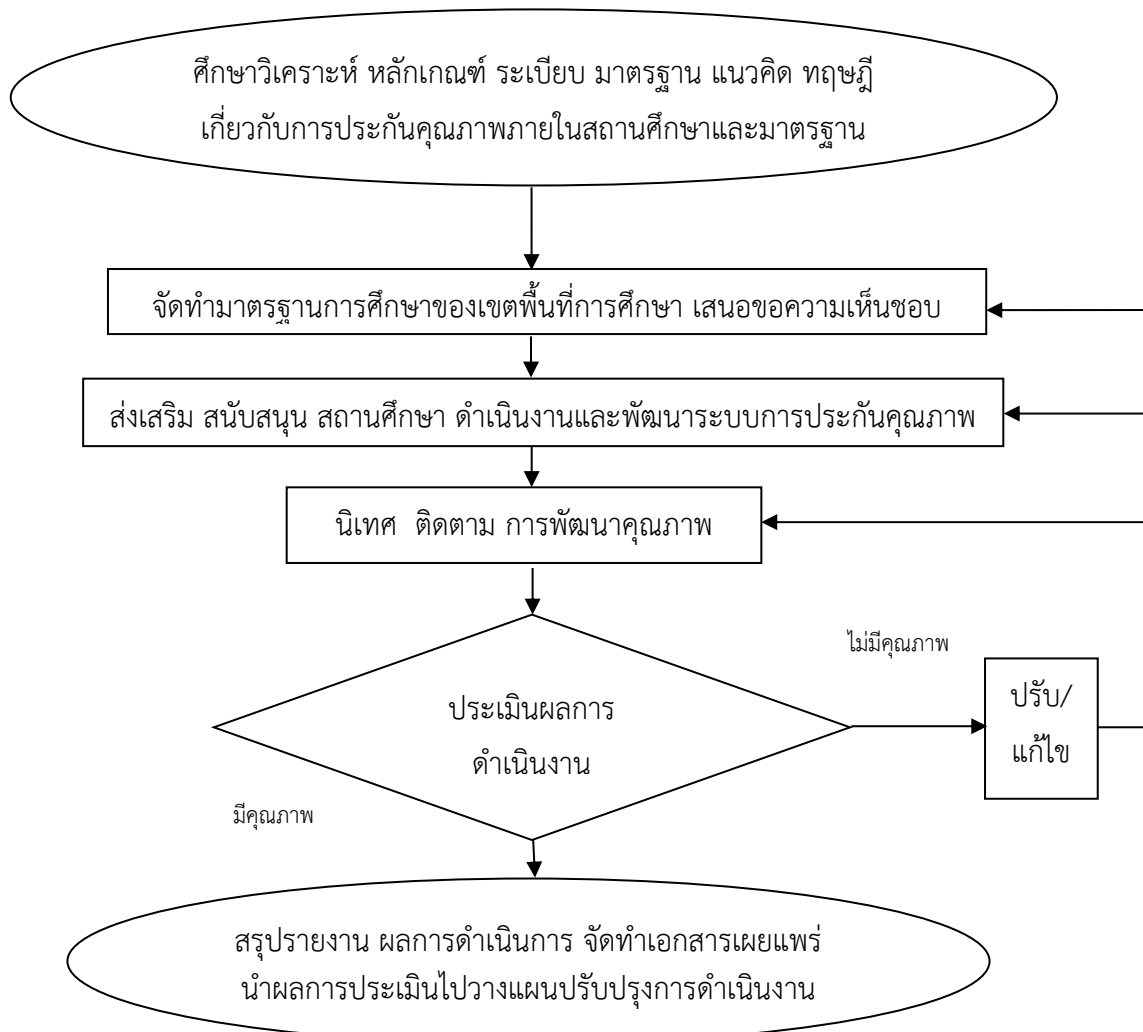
ศึกษาวิเคราะห์ หลักเกณฑ์ ระเบียบ มาตรฐาน แนวคิด ทฤษฎี เกี่ยวกับการประกันคุณภาพภายในสถานศึกษาและมาตรฐาน

จัดทำมาตรฐานการศึกษาของเขตพื้นที่การศึกษา เสนอขอความเห็นชอบ

ส่งเสริม สนับสนุน สถานศึกษา ดำเนินงานและพัฒนาระบบการประกันคุณภาพ

นิเทศ ติดตาม การพัฒนาคุณภาพ

ไม่มีคุณภาพ

ประเมินผลการ ดำเนินงาน

ปรับ/ แก้ไข

มีคุณภาพ

สรุปรายงาน ผลการดำเนินการ จัดทำเอกสารเผยแพร่ นำผลการประเมินไปวางแผนปรับปรุงการดำเนินงาน